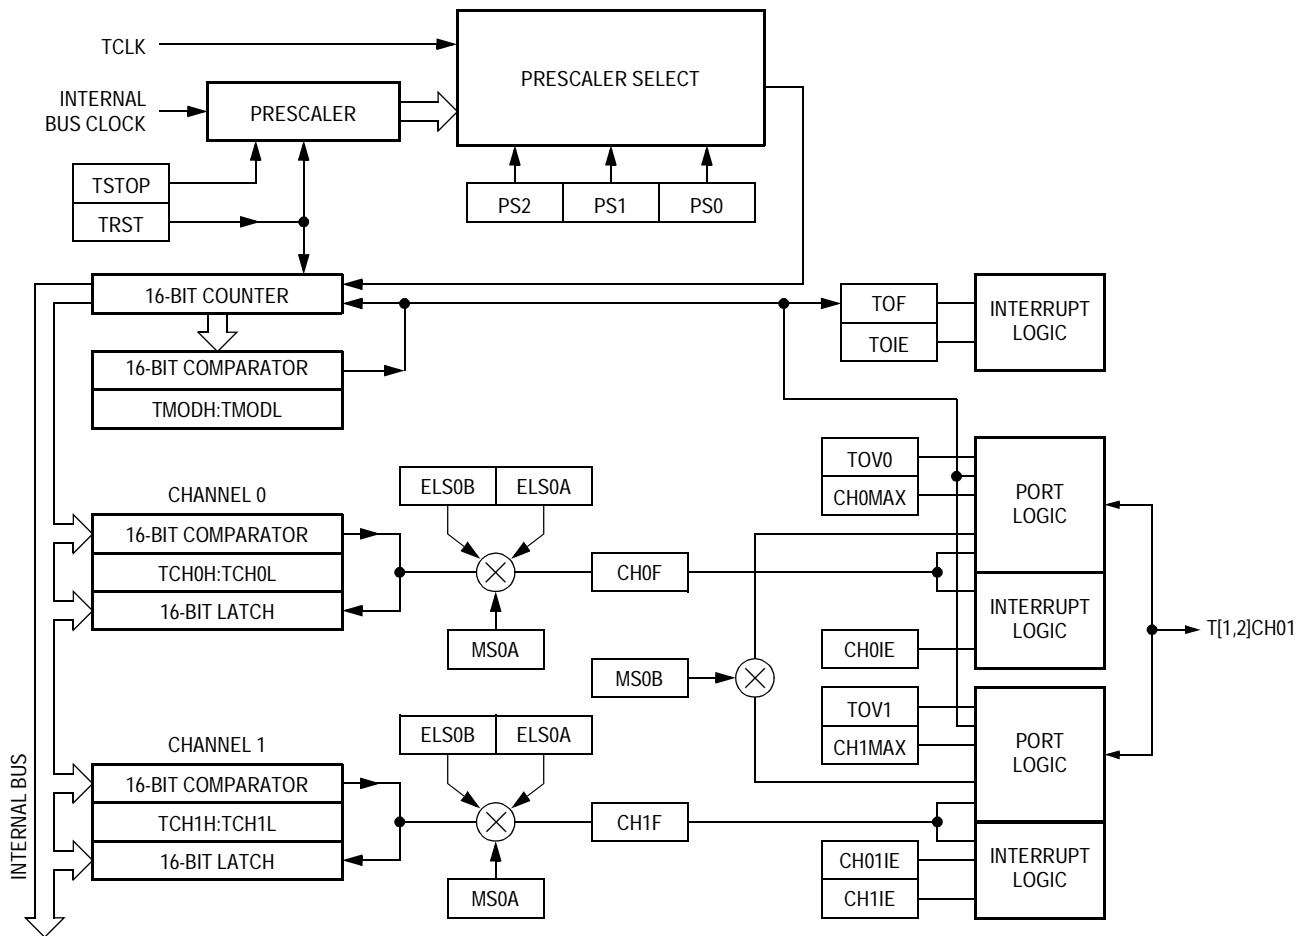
TCLK

INTERNAL BUS CLOCK

PRESCALER

PRESCALER SELECT

TSTOP

TRST

PS2

PS1

PS0

16-BIT COUNTER

TOF

TOIE

INTERRUPT LOGIC

16-BIT COMPARATOR

TMODH:TMODL

TOV0

CH0MAX

PORT LOGIC

CHANNEL 0

ELS0B

ELS0A

16-BIT COMPARATOR

TCH0H:TCH0L

16-BIT LATCH

CH0F

INTERRUPT LOGIC

MS0A

CH0IE

T[1,2]CH01

MS0B

TOV1

CH1MAX

PORT LOGIC

CHANNEL 1

ELS0B

ELS0A

16-BIT COMPARATOR

TCH1H:TCH1L

16-BIT LATCH

CH1F

CH01IE

CH1IE

INTERRUPT LOGIC

MS0A

INTERNAL BUS